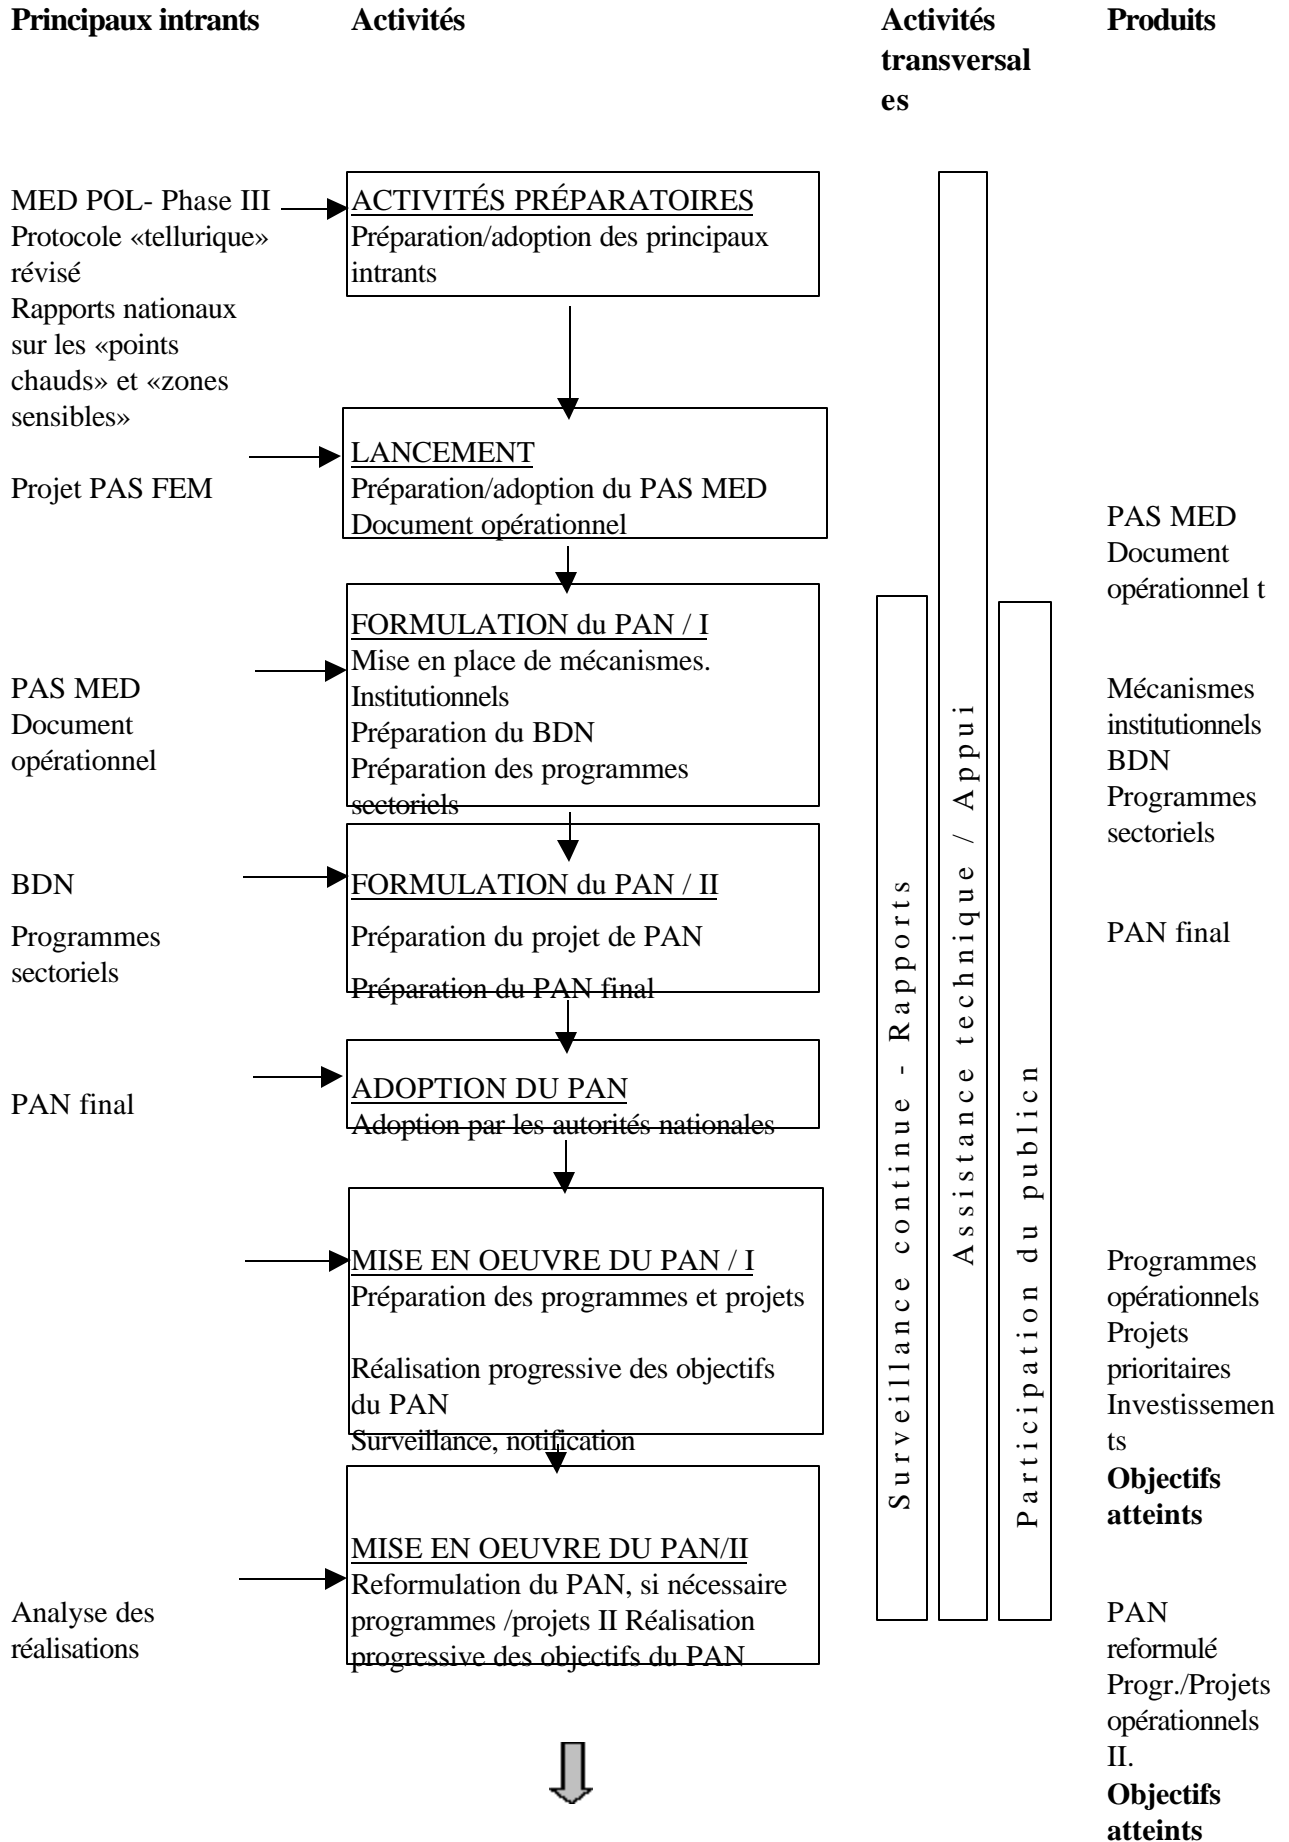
**Principaux intrants** **Activités** **Activités transversales** **Produits**

MED POL- Phase III
Protocole «tellurique» révisé
Rapports nationaux sur les «points chauds» et «zones sensibles»

ACTIVITÉS PRÉPARATOIRES
Préparation/adoption des principaux intrants

Projet PAS FEM

LANCEMENT
Préparation/adoption du PAS MED
Document opérationnel

PAS MED
Document opérationnel t

PAS MED
Document opérationnel

FORMULATION du PAN / I
Mise en place de mécanismes.
Institutionnels
Préparation du BDN
Préparation des programmes sectoriels

Mécanismes institutionnels
BDN
Programmes sectoriels

BDN

Programmes sectoriels

FORMULATION du PAN / II
Préparation du projet de PAN
Préparation du PAN final

PAN final

PAN final

ADOPTION DU PAN
Adoption par les autorités nationales

MISE EN OEUVRE DU PAN / I
Préparation des programmes et projets

Réalisation progressive des objectifs du PAN
Surveillance, notification

Programmes opérationnels
Projets prioritaires
Investissements
**Objectifs atteints**

Analyse des réalisations

MISE EN OEUVRE DU PAN/II
Reformulation du PAN, si nécessaire programmes /projets II Réalisation progressive des objectifs du PAN

PAN reformulé
Progr./Projets opérationnels II.
**Objectifs atteints**

Surveillance continue - Rapports

Assistance technique / Appui

Participation du publicn